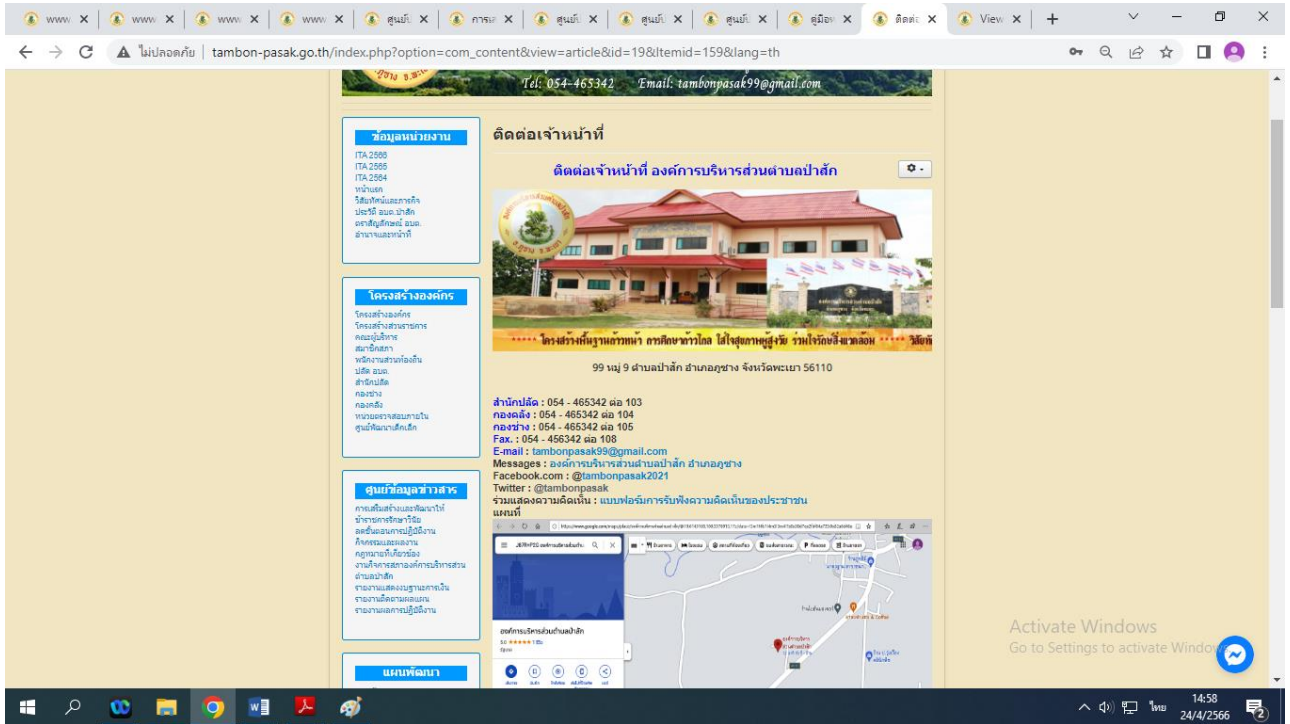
www ✕ | www ✕ | www ✕ | www ✕ | ศูนย์ ✕ | การ ✕ | ศูนย์ ✕ | ศูนย์ ✕ | ศูนย์ ✕ | คู่มือ ✕ | ติดต่ ✕ | View ✕ | +

ไม่ปลอดภัย | tambon-pasak.go.th/index.php?option=com_content&view=article&id=19&Itemid=159&lang=th

Tel: 054-465342 Email: tambonpasak99@gmail.com

ข้อมูลหน่วยงาน
ITA 2566
ITA 2565
ITA 2564
หน้าแรก
วิสัยทัศน์และภารกิจ
ประวัติ อบต.ป่าสัก
ตราสัญลักษณ์ อบต.
อำนาจและหน้าที่

โครงสร้างองค์กร
โครงสร้างองค์กร
โครงสร้างส่วนราชการ
คณะผู้บริหาร
สมาชิกสภา
พนักงานส่วนท้องถิ่น
ปลัด อบต.
สำนักปลัด
กองช่าง
กองคลัง
หน่วยตรวจสอบภายใน
ศูนย์พัฒนาเด็กเล็ก

ศูนย์ข้อมูลข่าวสาร
การเสริมสร้างและพัฒนาให้
ข้าราชการรักษาวินัย
ลดขั้นตอนการปฏิบัติงาน
กิจกรรมและผลงาน
กฎหมายที่เกี่ยวข้อง
งานกิจการองค์การบริหารส่วนตำบลป่าสัก
รายงานแสดงฐานะการเงิน
รายงานติดตามผลแผน
รายงานผลการปฏิบัติงาน

แผนพัฒนา

ติดต่อเจ้าหน้าที่

ติดต่อเจ้าหน้าที่ องค์การบริหารส่วนตำบลป่าสัก

***** โครงสร้างพื้นฐานก้าวหน้า การศึกษาก้าวไกล ใส่ใจสุขภาพผู้สูงวัย ร่วมใจรักษาสิ่งแวดล้อม ***** วิสัย

99 หมู่ 9 ตำบลป่าสัก อำเภอภูซาง จังหวัดพะเยา 56110

สำนักปลัด : 054 - 465342 ต่อ 103
กองคลัง : 054 - 465342 ต่อ 104
กองช่าง : 054 - 465342 ต่อ 105
Fax. : 054 - 456342 ต่อ 108
E-mail : tambonpasak99@gmail.com
Messages : องค์การบริหารส่วนตำบลป่าสัก อำเภอภูซาง
Facebook.com : @tambonpasak2021
Twitter : @tambonpasak
ร่วมแสดงความคิดเห็น : แบบฟอร์มการรับฟังความคิดเห็นของประชาชน
แผนที่

องค์การบริหารส่วนตำบลป่าสัก

Activate Windows
Go to Settings to activate Windows.

14:58
24/4/2566
ไทย